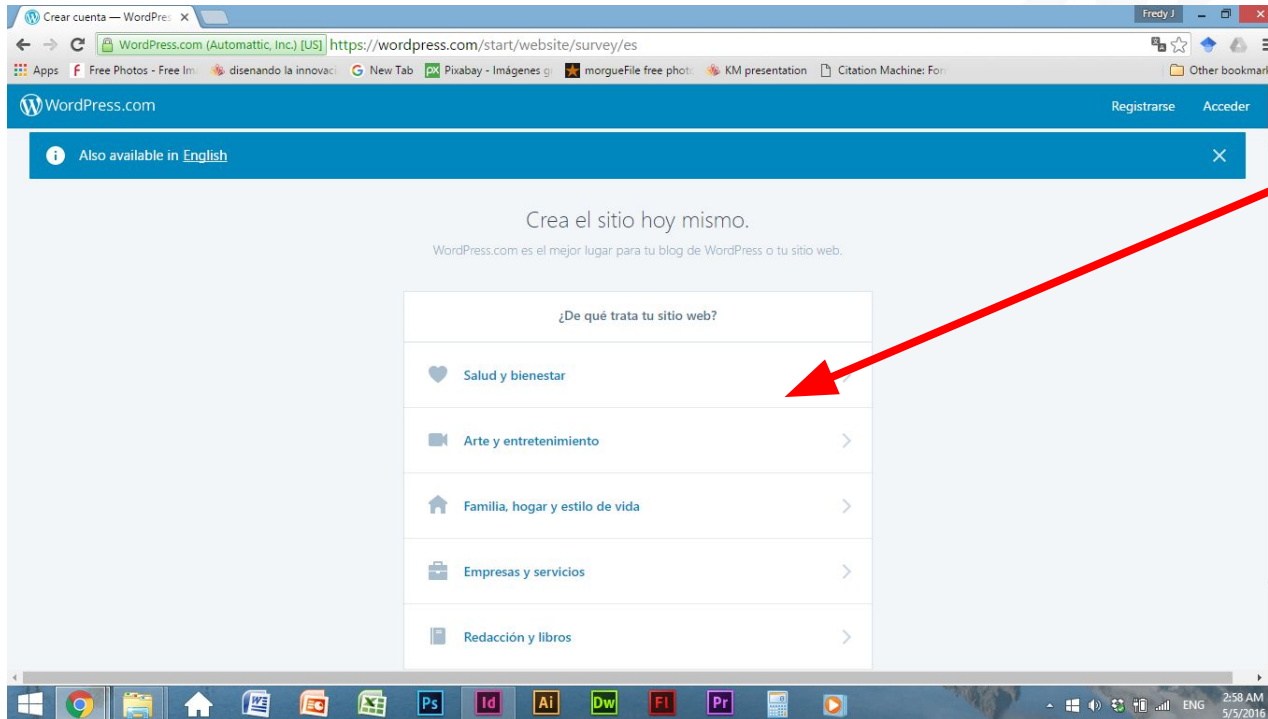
Crear cuenta — WordPres ×

Fredy J

WordPress.com (Automattic, Inc.) [US] https://wordpress.com/start/website/survey/es

Apps  Free Photos - Free Im  disenando la innovaci  New Tab  Pixabay - Imágenes g  morgueFile free photo  KM presentation  Citation Machine: For  Other bookmar

WordPress.com

Registrarse  Acceder

Also available in English

Crea el sitio hoy mismo.

WordPress.com es el mejor lugar para tu blog de WordPress o tu sitio web.

¿De qué trata tu sitio web?

Salud y bienestar

Arte y entretenimiento

Familia, hogar y estilo de vida

Empresas y servicios

Redacción y libros

Ps  Id  Ai  Dw  Fl  Pr

ENG  2:58 AM  5/5/2016